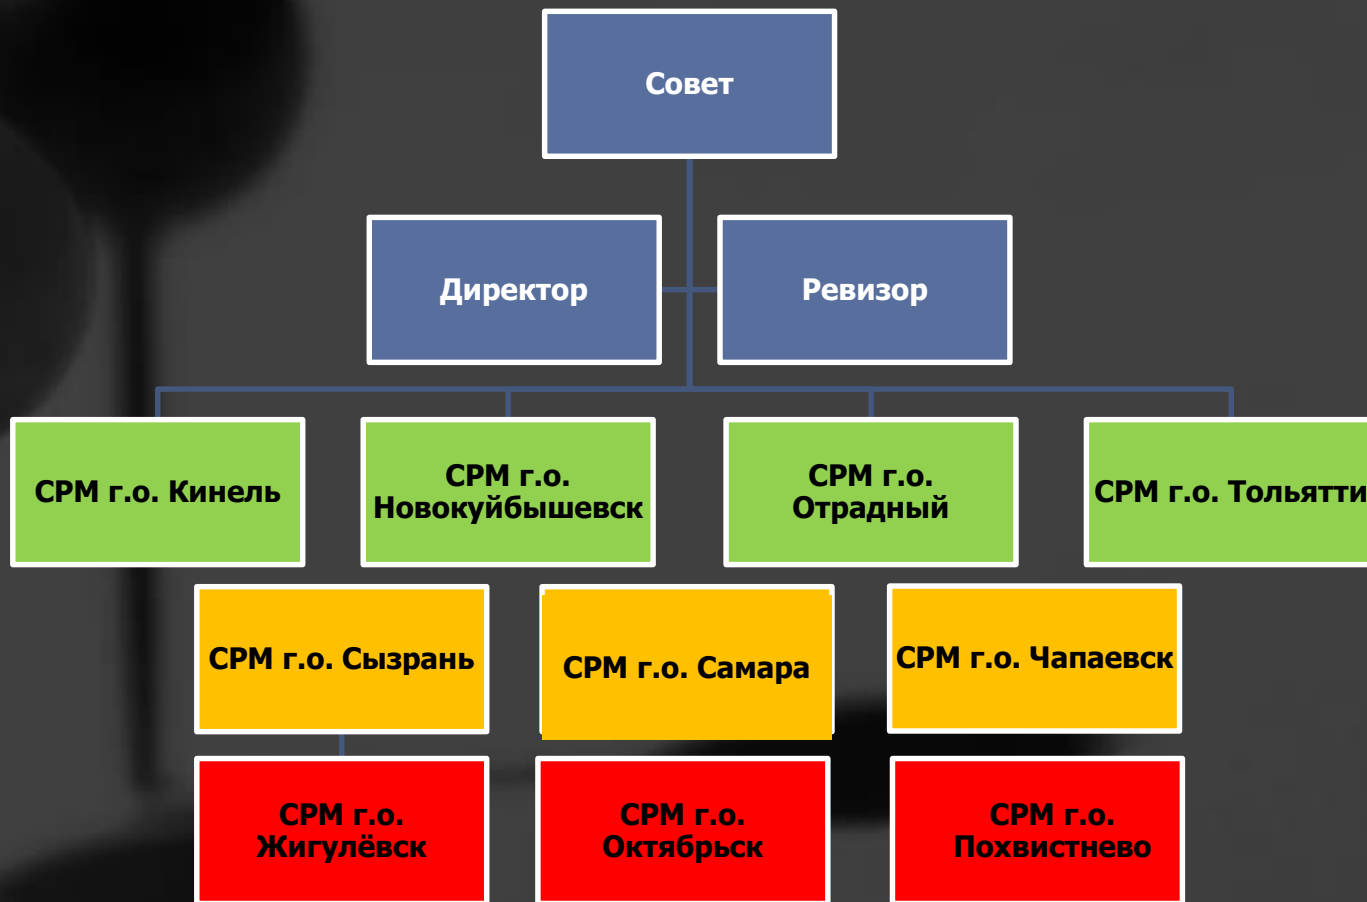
Совет

Директор

Ревизор

СРМ г.о. Кинель

СРМ г.о. Новокуйбышевск

СРМ г.о. Отрадный

СРМ г.о. Тольятти

СРМ г.о. Сызрань

СРМ г.о. Самара

СРМ г.о. Чапаевск

СРМ г.о. Жигулёвск

СРМ г.о. Октябрьск

СРМ г.о. Похвистнево